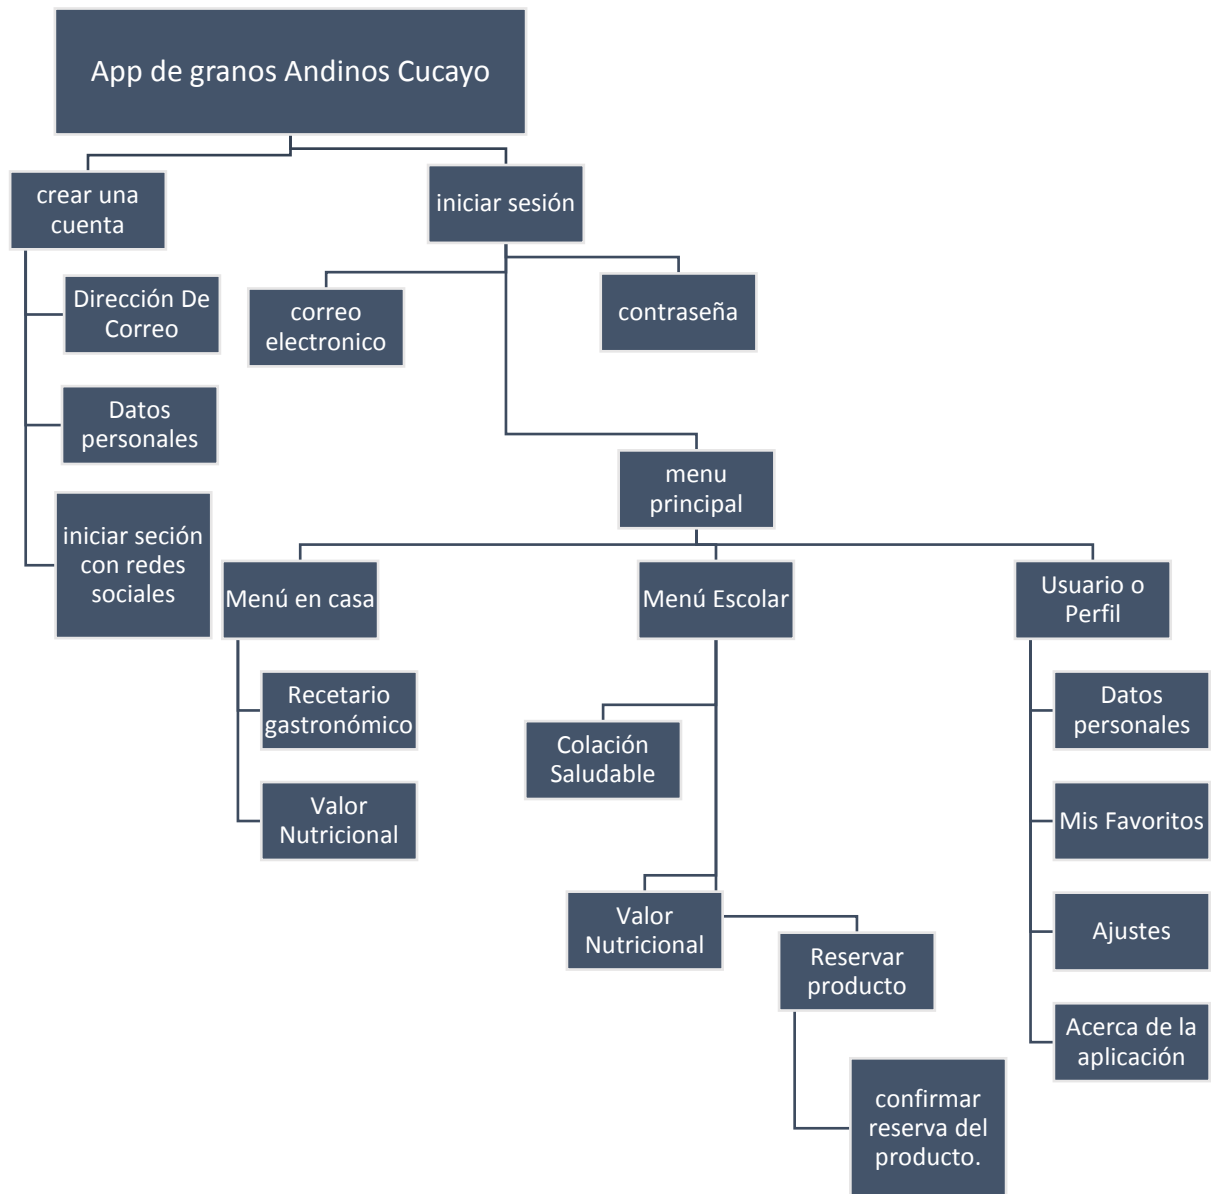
App de granos Andinos Cucayo

crear una cuenta

Dirección De Correo

Datos personales

iniciar seción con redes sociales

iniciar sesión

correo electronico

contraseña

menu principal

Menú en casa

Recetario gastronómico

Valor Nutricional

Menú Escolar

Colación Saludable

Valor Nutricional

Reservar producto

confirmar reserva del producto.

Usuario o Perfil

Datos personales

Mis Favoritos

Ajustes

Acerca de la aplicación